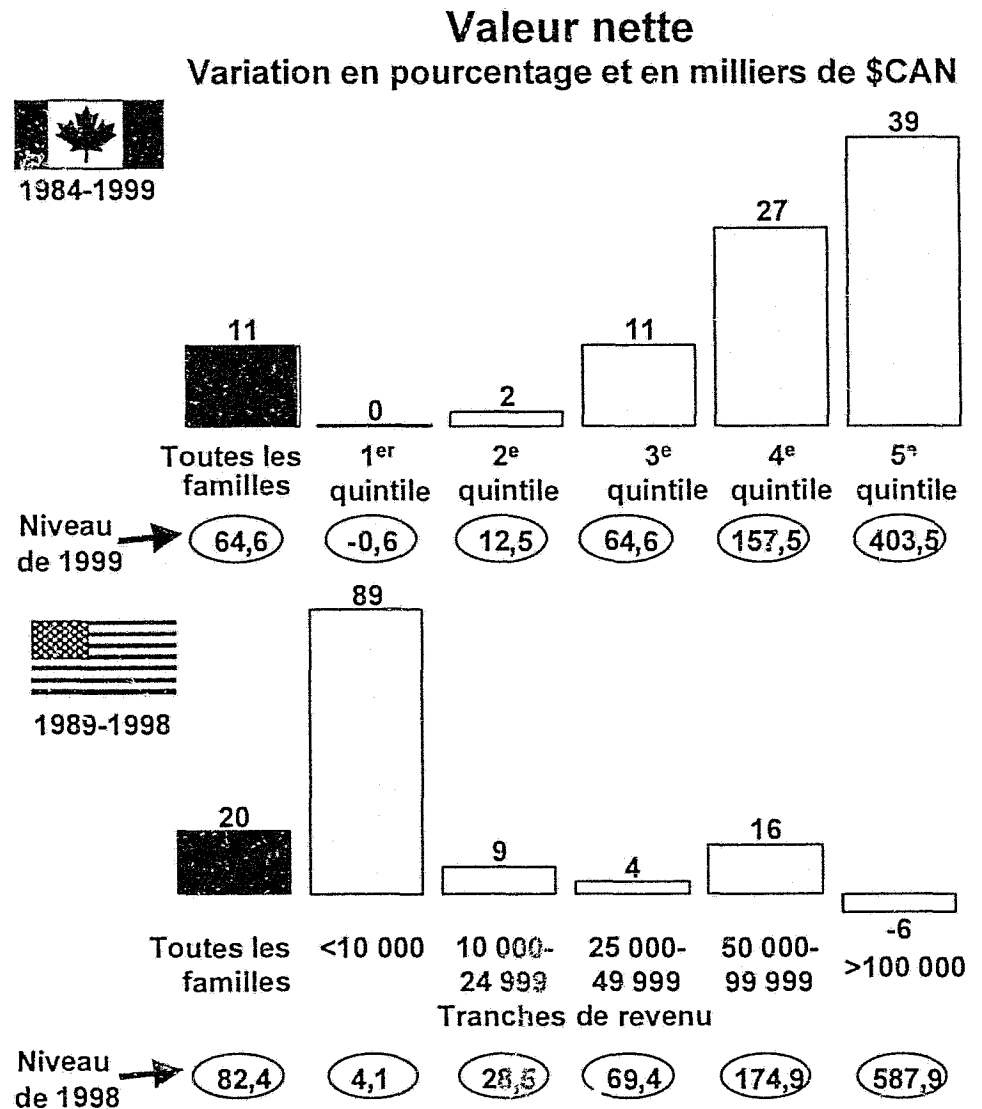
Valeur nette
Variation en pourcentage et en milliers de $CAN

1984-1999

| | Toutes les familles | 1$^{er}$ quintile | 2$^{e}$ quintile | 3$^{e}$ quintile | 4$^{e}$ quintile | 5$^{e}$ quintile |
|---|---|---|---|---|---|---|
| Variation | 11 | 0 | 2 | 11 | 27 | 39 |
| Niveau de 1999 | 64,6 | -0,6 | 12,5 | 64,6 | 157,5 | 403,5 |

1989-1998

| | Toutes les familles | <10 000 | 10 000-24 999 | 25 000-49 999 | 50 000-99 999 | >100 000 |
|---|---|---|---|---|---|---|
| Variation | 20 | 89 | 9 | 4 | 16 | -6 |
| Niveau de 1998 | 82,4 | 4,1 | 28,5 | 69,4 | 174,9 | 587,9 |

Tranches de revenu